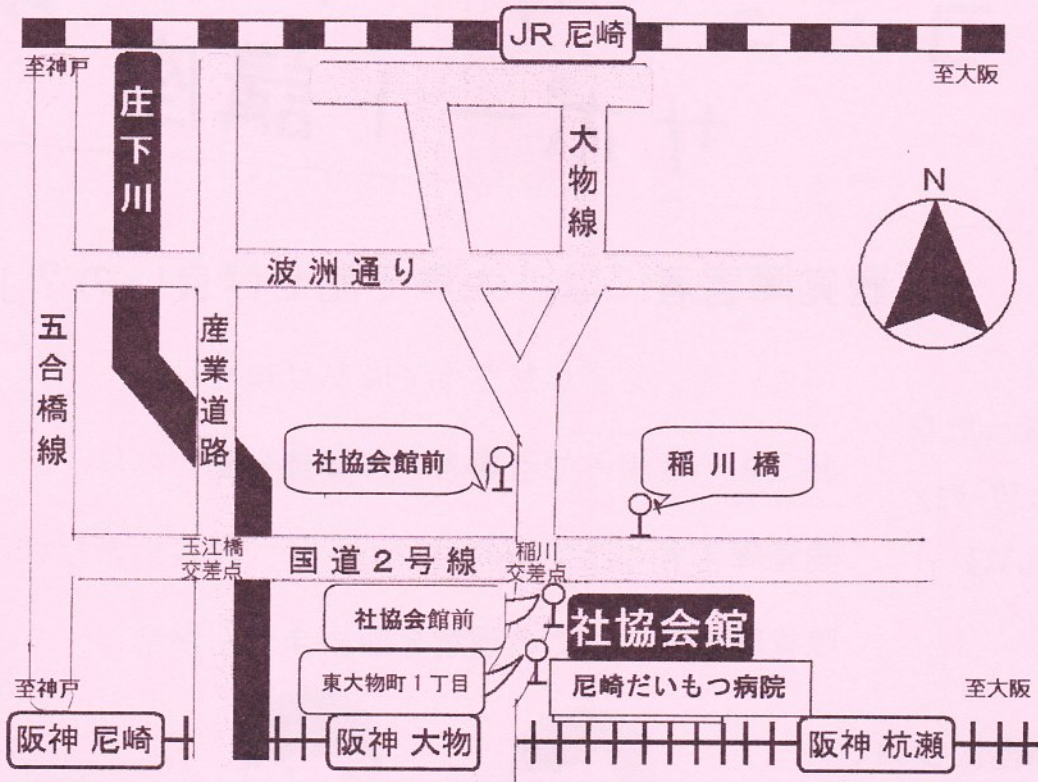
JR 尼崎

至神戸

至大阪

庄下川

大物線

N

波洲通り

五合橋線

産業道路

社協会館前

稲川橋

玉江橋交差点

国道2号線

稲川交差点

社協会館前

社協会館

東大物町1丁目

尼崎だいもつ病院

至神戸

至大阪

阪神 尼崎

阪神 大物

阪神 杭瀬